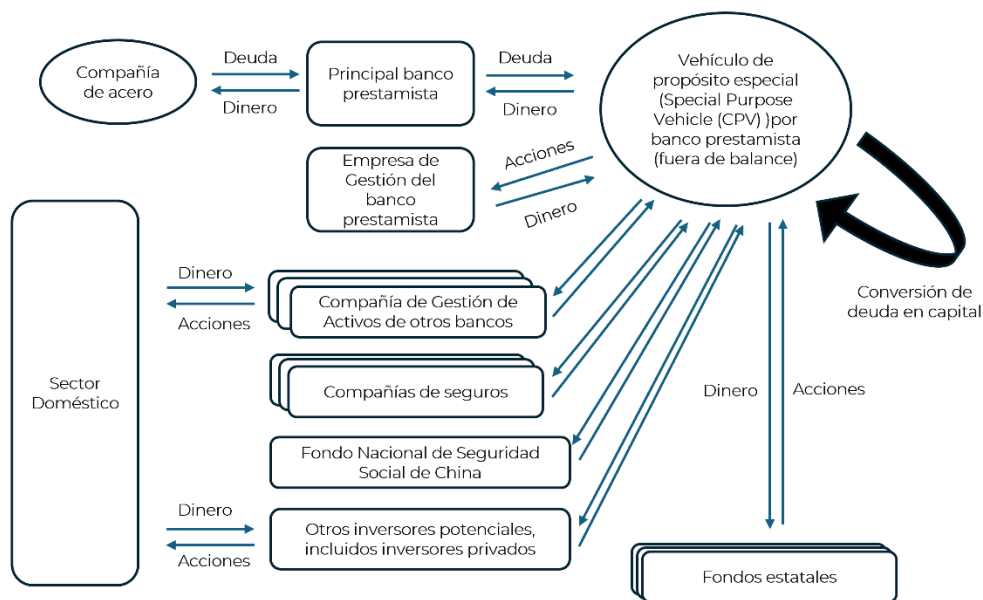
Compañía de acero

Deuda

Dinero

Principal banco prestamista

Deuda

Dinero

Vehículo de propósito especial (Special Purpose Vehicle (CPV) )por banco prestamista (fuera de balance)

Empresa de Gestión del banco prestamista

Acciones

Dinero

Conversión de deuda en capital

Sector Doméstico

Dinero

Acciones

Compañía de Gestión de Activos de otros bancos

Compañías de seguros

Fondo Nacional de Seguridad Social de China

Dinero

Acciones

Otros inversores potenciales, incluidos inversores privados

Dinero

Acciones

Fondos estatales